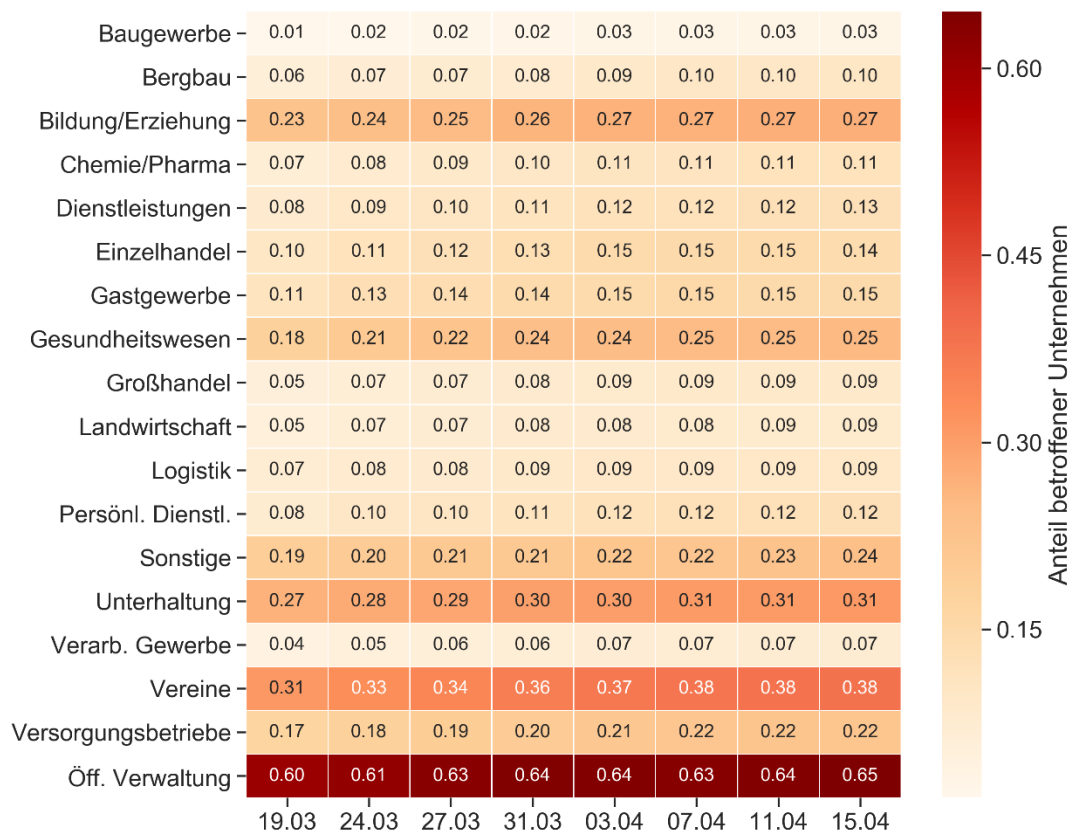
| | 19.03 | 24.03 | 27.03 | 31.03 | 03.04 | 07.04 | 11.04 | 15.04 |
|---|---|---|---|---|---|---|---|---|
| Baugewerbe | 0.01 | 0.02 | 0.02 | 0.02 | 0.03 | 0.03 | 0.03 | 0.03 |
| Bergbau | 0.06 | 0.07 | 0.07 | 0.08 | 0.09 | 0.10 | 0.10 | 0.10 |
| Bildung/Erziehung | 0.23 | 0.24 | 0.25 | 0.26 | 0.27 | 0.27 | 0.27 | 0.27 |
| Chemie/Pharma | 0.07 | 0.08 | 0.09 | 0.10 | 0.11 | 0.11 | 0.11 | 0.11 |
| Dienstleistungen | 0.08 | 0.09 | 0.10 | 0.11 | 0.12 | 0.12 | 0.12 | 0.13 |
| Einzelhandel | 0.10 | 0.11 | 0.12 | 0.13 | 0.15 | 0.15 | 0.15 | 0.14 |
| Gastgewerbe | 0.11 | 0.13 | 0.14 | 0.14 | 0.15 | 0.15 | 0.15 | 0.15 |
| Gesundheitswesen | 0.18 | 0.21 | 0.22 | 0.24 | 0.24 | 0.25 | 0.25 | 0.25 |
| Großhandel | 0.05 | 0.07 | 0.07 | 0.08 | 0.09 | 0.09 | 0.09 | 0.09 |
| Landwirtschaft | 0.05 | 0.07 | 0.07 | 0.08 | 0.08 | 0.08 | 0.09 | 0.09 |
| Logistik | 0.07 | 0.08 | 0.08 | 0.09 | 0.09 | 0.09 | 0.09 | 0.09 |
| Persönl. Dienstl. | 0.08 | 0.10 | 0.10 | 0.11 | 0.12 | 0.12 | 0.12 | 0.12 |
| Sonstige | 0.19 | 0.20 | 0.21 | 0.21 | 0.22 | 0.22 | 0.23 | 0.24 |
| Unterhaltung | 0.27 | 0.28 | 0.29 | 0.30 | 0.30 | 0.31 | 0.31 | 0.31 |
| Verarb. Gewerbe | 0.04 | 0.05 | 0.06 | 0.06 | 0.07 | 0.07 | 0.07 | 0.07 |
| Vereine | 0.31 | 0.33 | 0.34 | 0.36 | 0.37 | 0.38 | 0.38 | 0.38 |
| Versorgungsbetriebe | 0.17 | 0.18 | 0.19 | 0.20 | 0.21 | 0.22 | 0.22 | 0.22 |
| Öff. Verwaltung | 0.60 | 0.61 | 0.63 | 0.64 | 0.64 | 0.63 | 0.64 | 0.65 |

Anteil betroffener Unternehmen
0.60
0.45
0.30
0.15